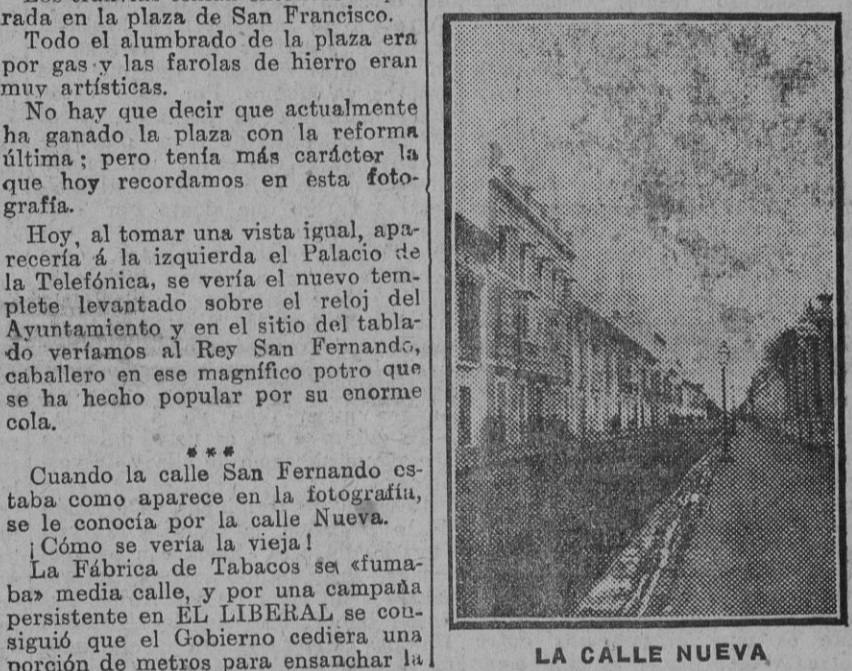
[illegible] rada en la plaza de San Francisco.

Todo el alumbrado de la plaza era por gas y las farolas de hierro eran muy artísticas.

No hay que decir que actualmente ha ganado la plaza con la reforma última; pero tenía más carácter la que hoy recordamos en esta fotografía.

Hoy, al tomar una vista igual, aparecería á la izquierda el Palacio de la Telefónica, se vería el nuevo templete levantado sobre el reloj del Ayuntamiento y en el sitio del tablado veríamos al Rey San Fernando, caballero en ese magnífico potro que se ha hecho popular por su enorme cola.

\* \* \*

Cuando la calle San Fernando estaba como aparece en la fotografía, se le conocía por la calle Nueva.

¡Cómo se vería la vieja!

La Fábrica de Tabacos se «fumaba» media calle, y por una campaña persistente en EL LIBERAL se consiguió que el Gobierno cediera una porción de metros para ensanchar la

LA CALLE NUEVA